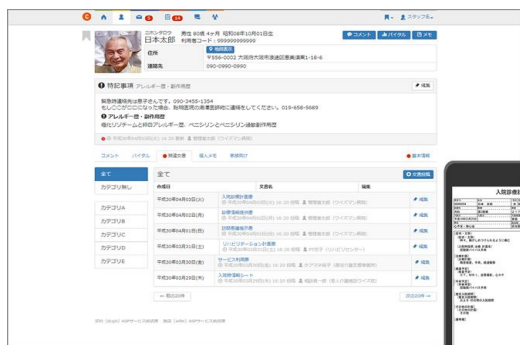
ニホンタロウ
日本太郎
男性 80歳 4ヶ月 昭和08年10月01日生
利用者コード：999999999999
コメント
バイタル
メモ
住所
地図表示
〒556-0002 大阪府大阪市浪速区恵美須東1-18-6
連絡先
090-0990-0990

特記事項 アレルギー歴・副作用歴
編集
緊急連絡先は息子さんです。090-2456-1354
もしもつながらなかった場合、財団医院の高橋先生の方に連絡をしてください。019-858-5689
アレルギー歴・副作用歴
他社リゾチーム塩酸アレルギー歴、ペニシリンとペニシリン過敏副作用歴

コメント
バイタル
関連文書
個人メモ
家族向け
全て
カテゴリ無し
カテゴリA
カテゴリB
カテゴリC
カテゴリD
カテゴリE
全て
文書追加
作成日
文書名
編集
平成30年06月02日(土)
入院診療計画書
編集
平成30年06月01日(金)
診療情報提供書
編集
平成30年06月01日(金)
訪問看護指示書
編集
平成30年05月31日(木)
リハビリテーション計画書
編集
平成30年05月30日(水)
サービス利用票
編集
平成30年05月29日(火)
入院時情報提供シート
編集
入院診療計画